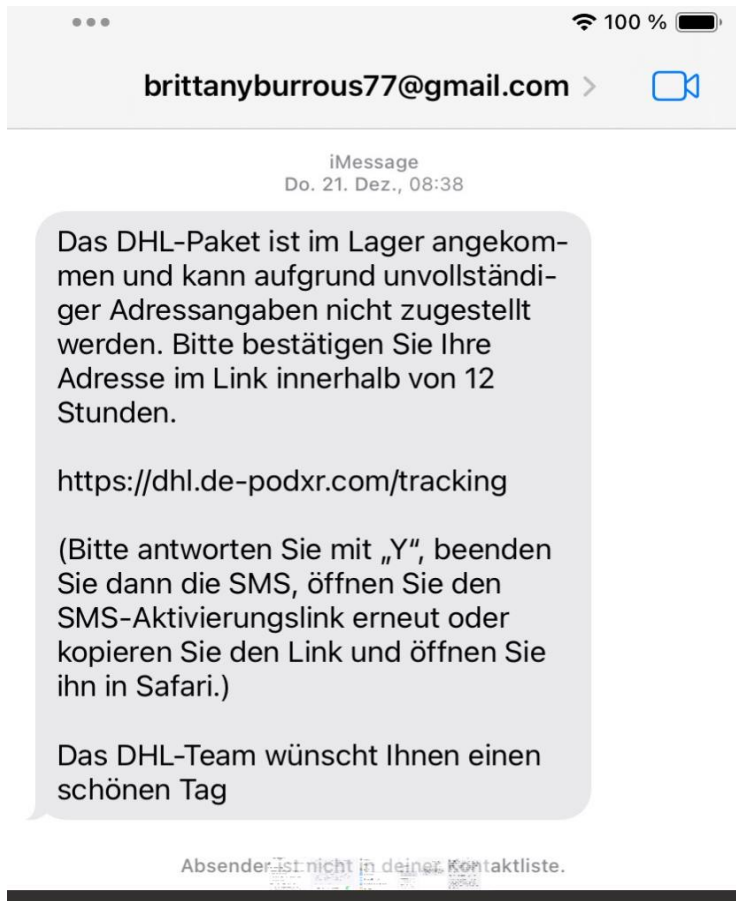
100 %

brittanyburrous77@gmail.com >

iMessage
Do. 21. Dez., 08:38

Das DHL-Paket ist im Lager angekommen und kann aufgrund unvollständiger Adressangaben nicht zugestellt werden. Bitte bestätigen Sie Ihre Adresse im Link innerhalb von 12 Stunden.

https://dhl.de-podxr.com/tracking

(Bitte antworten Sie mit „Y", beenden Sie dann die SMS, öffnen Sie den SMS-Aktivierungslink erneut oder kopieren Sie den Link und öffnen Sie ihn in Safari.)

Das DHL-Team wünscht Ihnen einen schönen Tag

Absender ist nicht in deiner Kontaktliste.